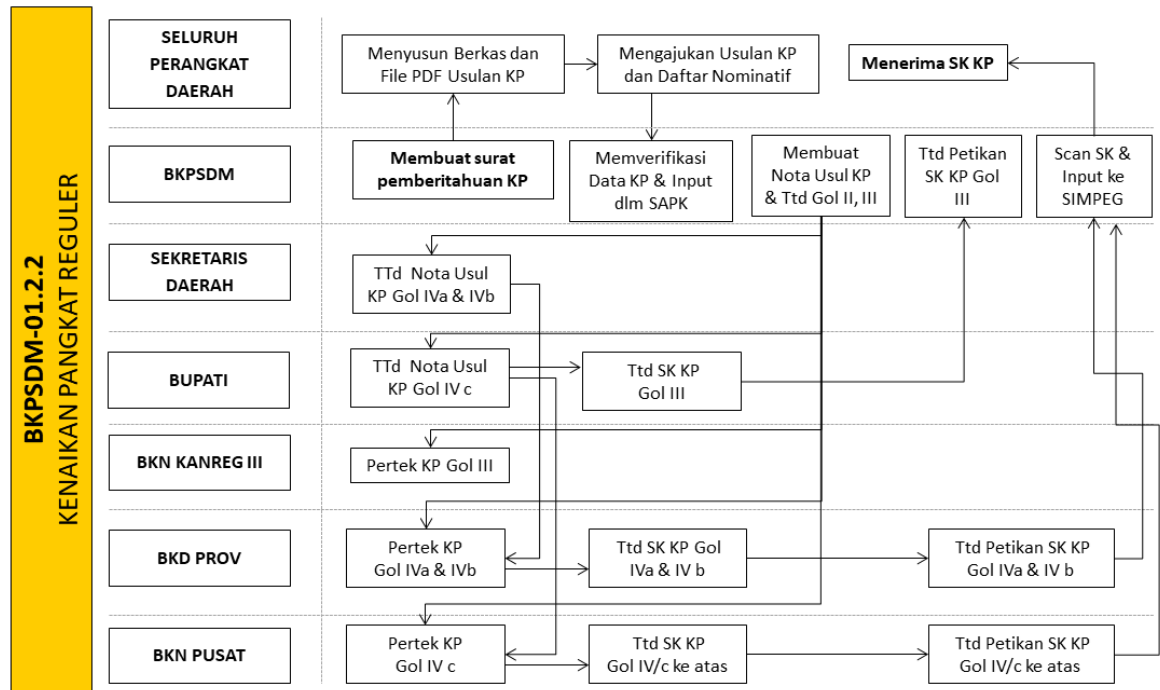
BKPSDM-01.2.2
KENAIKAN PANGKAT REGULER

SELURUH PERANGKAT DAERAH

Menyusun Berkas dan File PDF Usulan KP

Mengajukan Usulan KP dan Daftar Nominatif

Menerima SK KP

BKPSDM

Membuat surat pemberitahuan KP

Memverifikasi Data KP & Input dlm SAPK

Membuat Nota Usul KP & Ttd Gol II, III

Ttd Petikan SK KP Gol III

Scan SK & Input ke SIMPEG

SEKRETARIS DAERAH

TTd Nota Usul KP Gol IVa & IVb

BUPATI

TTd Nota Usul KP Gol IV c

Ttd SK KP Gol III

BKN KANREG III

Pertek KP Gol III

BKD PROV

Pertek KP Gol IVa & IVb

Ttd SK KP Gol IVa & IV b

Ttd Petikan SK KP Gol IVa & IV b

BKN PUSAT

Pertek KP Gol IV c

Ttd SK KP Gol IV/c ke atas

Ttd Petikan SK KP Gol IV/c ke atas